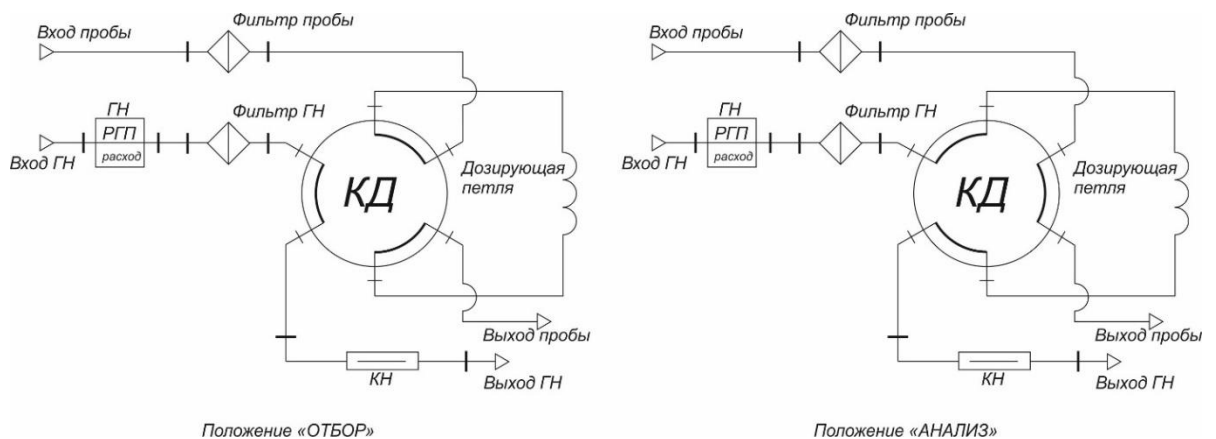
Вход пробы

Фильтр пробы

ГН

РГП

расход

Фильтр ГН

Вход ГН

КД

Дозирующая петля

Выход пробы

КН

Выход ГН

Положение «ОТБОР»

Вход пробы

Фильтр пробы

ГН

РГП

расход

Фильтр ГН

Вход ГН

КД

Дозирующая петля

Выход пробы

КН

Выход ГН

Положение «АНАЛИЗ»